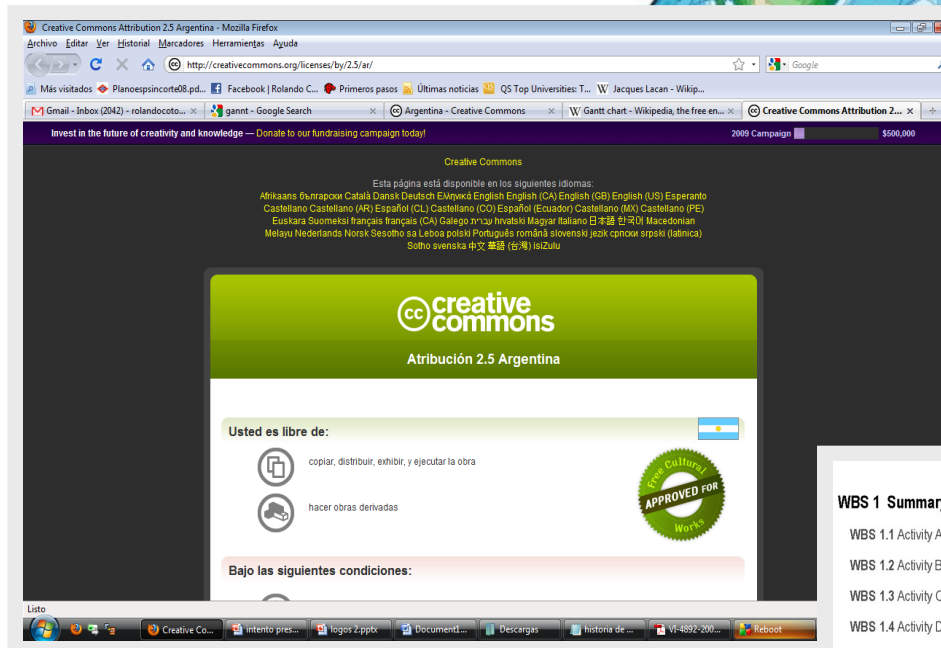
Creative Commons Attribution 2.5 Argentina - Mozilla Firefox

Archivo Editar Ver Historial Marcadores Herramientas Ayuda

http://creativecommons.org/licenses/by/2.5/ar/

Google

Más visitados Planoespsincorte08.pd... Facebook | Rolando C... Primeros pasos Últimas noticias QS Top Universities: T... Jacques Lacan - Wikip...

Gmail - Inbox (2042) - rolandocoto... | gannt - Google Search | Argentina - Creative Commons | Gantt chart - Wikipedia, the free en... | Creative Commons Attribution 2...

Invest in the future of creativity and knowledge — Donate to our fundraising campaign today!

2009 Campaign $500,000

Creative Commons

Esta página está disponible en los siguientes idiomas:
Afrikaans български Català Dansk Deutsch Ελληνικά English English (CA) English (GB) English (US) Esperanto Castellano Castellano (AR) Español (CL) Castellano (CO) Español (Ecuador) Castellano (MX) Castellano (PE) Euskara Suomeksi français français (CA) Galego עברית hrvatski Magyar Italiano 日本語 한국어 Macedonian Melayu Nederlands Norsk Sesotho sa Leboa polski Português română slovenski jezik српски srpski (latinica) Sotho svenska 中文 華語 (台灣) isiZulu

creative commons

Atribución 2.5 Argentina

Usted es libre de:

copiar, distribuir, exhibir, y ejecutar la obra

hacer obras derivadas

Free Cultural APPROVED FOR Works

Bajo las siguientes condiciones:

WBS 1 Summar

WBS 1.1 Activity A

WBS 1.2 Activity B

WBS 1.3 Activity C

WBS 1.4 Activity D

Listo

Creative Co... | intento pres... | logos 2.pptx | Document1... | Descargas | historia de ... | VI-4892-200... | Reboot